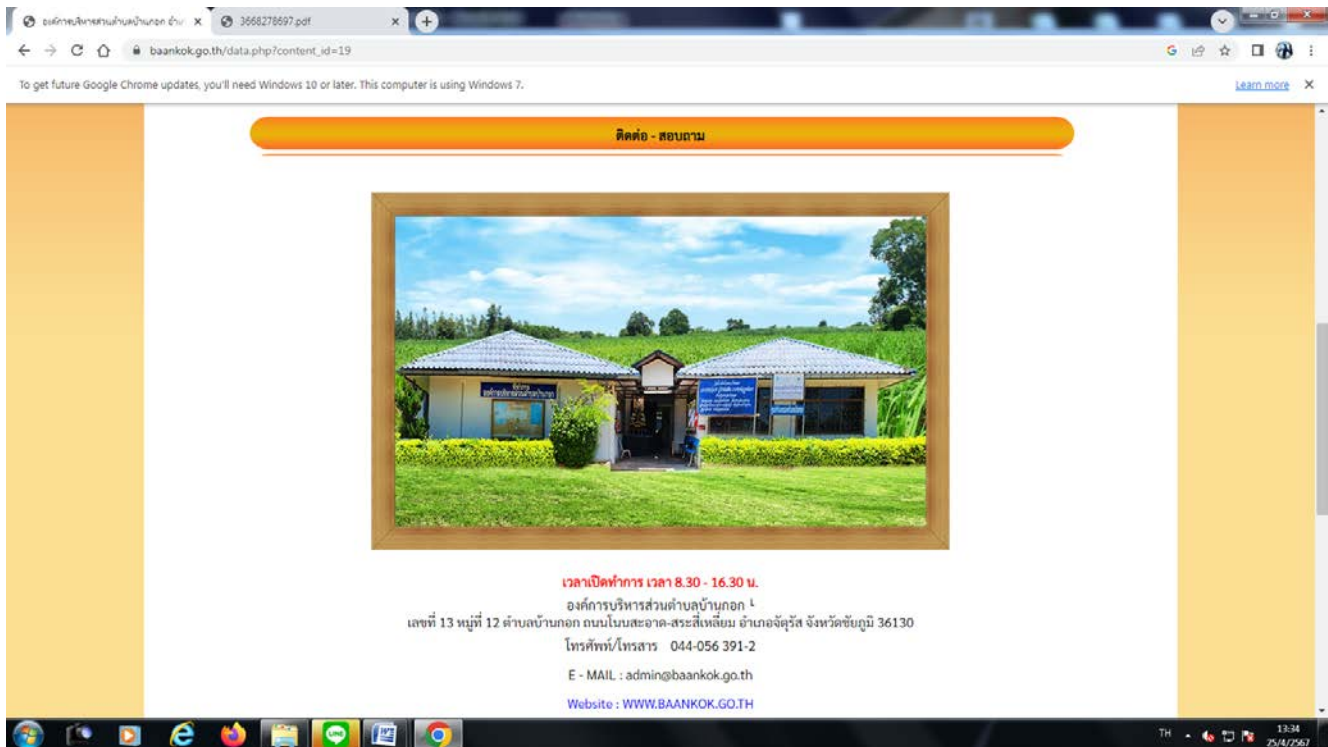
องค์การบริหารส่วนตำบลบ้านกอก อำเ ×
3668278697.pdf ×
baankok.go.th/data.php?content_id=19
To get future Google Chrome updates, you'll need Windows 10 or later. This computer is using Windows 7.
Learn more

ติดต่อ - สอบถาม

เวลาเปิดทำการ เวลา 8.30 - 16.30 น.
องค์การบริหารส่วนตำบลบ้านกอก
เลขที่ 13 หมู่ที่ 12 ตำบลบ้านกอก ถนนโนนสะอาด-สระสี่เหลี่ยม อำเภอจัตุรัส จังหวัดชัยภูมิ 36130
โทรศัพท์/โทรสาร 044-056 391-2
E - MAIL : admin@baankok.go.th
Website : WWW.BAANKOK.GO.TH

TH 13:34 25/4/2567